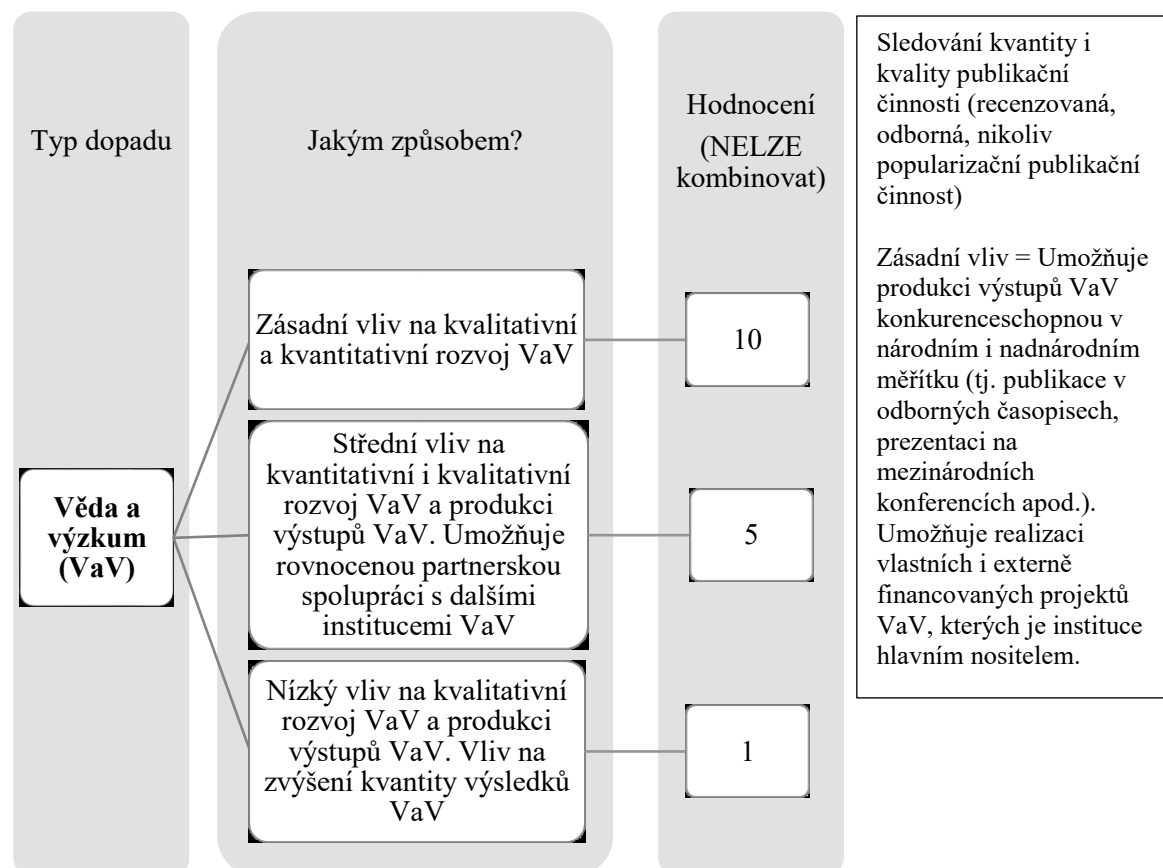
Typ dopadu

Jakým způsobem?

Hodnocení (NELZE kombinovat)

Sledování kvantity i kvality publikační činnosti (recenzovaná, odborná, nikoliv popularizační publikační činnost)

Zásadní vliv = Umožňuje produkci výstupů VaV konkurenceschopnou v národním i nadnárodním měřítku (tj. publikace v odborných časopisech, prezentaci na mezinárodních konferencích apod.). Umožňuje realizaci vlastních i externě financovaných projektů VaV, kterých je instituce hlavním nositelem.

Věda a výzkum (VaV)

Zásadní vliv na kvalitativní a kvantitativní rozvoj VaV

10

Střední vliv na kvantitativní i kvalitativní rozvoj VaV a produkci výstupů VaV. Umožňuje rovnocenou partnerskou spolupráci s dalšími institucemi VaV

5

Nízký vliv na kvalitativní rozvoj VaV a produkci výstupů VaV. Vliv na zvýšení kvantity výsledků VaV

1